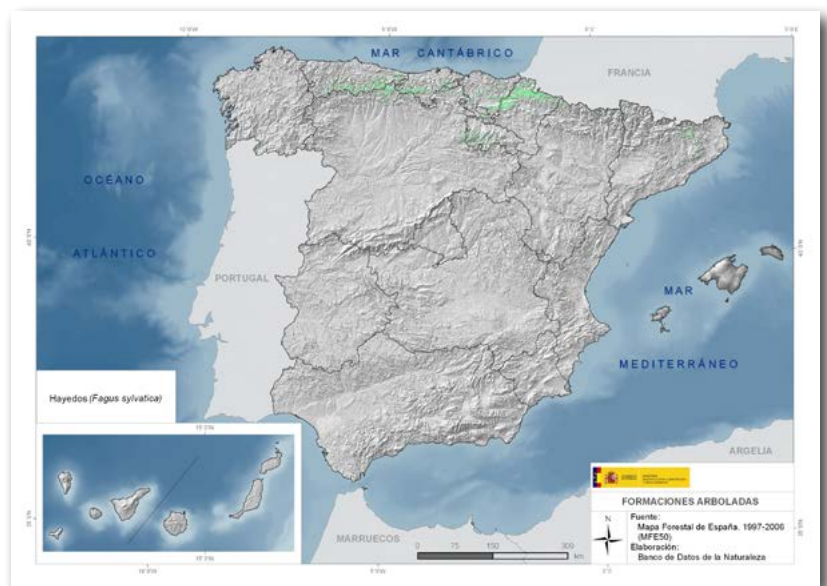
MAR CANTÁBRICO

FRANCIA

OCÉANO

ATLÁNTICO

PORTUGAL

MAR

MEDITERRÁNEO

ARGELIA

MARRUECOS

Hayedos (*Fagus sylvatica*)

FORMACIONES ARBOLADAS

Fuente:
Mapa Forestal de España. 1997-2006 (MFE50)
Elaboración:
Banco de Datos de la Naturaleza

N

0 75 150 300 km